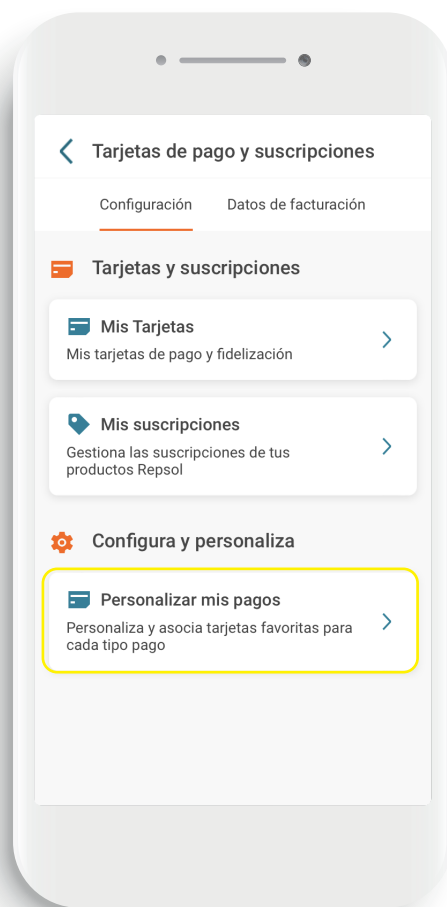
Tarjetas de pago y suscripciones

Configuración

Datos de facturación

Tarjetas y suscripciones

Mis Tarjetas

Mis tarjetas de pago y fidelización

Mis suscripciones

Gestiona las suscripciones de tus productos Repsol

Configura y personaliza

Personalizar mis pagos

Personaliza y asocia tarjetas favoritas para cada tipo pago